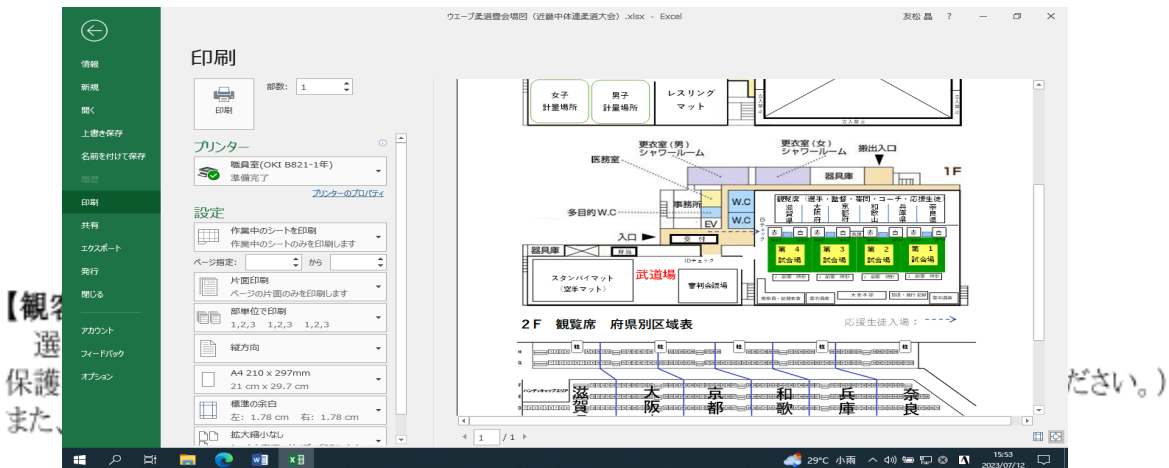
ウエーブ柔道競会場図（近畿中体連柔道大会）.xlsx - Excel　友松 晶　?

情報
新規
開く
上書き保存
名前を付けて保存
履歴
印刷
共有
エクスポート
発行
閉じる
アカウント
フィードバック
オプション

印刷

部数: 1

印刷

プリンター
職員室(OKI B821-1年)
準備完了
プリンターのプロパティ

設定
作業中のシートを印刷
作業中のシートのみを印刷します
ページ指定:　から
片面印刷
ページの片面のみを印刷します
部単位で印刷
1,2,3　1,2,3　1,2,3
縦方向
A4 210 x 297mm
21 cm x 29.7 cm
標準の余白
左: 1.78 cm　右: 1.78 cm
拡大縮小なし

女子計量場所
男子計量場所
レスリングマット
更衣室（男）シャワールーム
更衣室（女）シャワールーム
搬出入口
医務室
器具庫
1F
事務所
多目的 W.C
W.C
W.C
EV
観覧席（選手・監督・審判・コーチ・応援生徒）
滋賀県
大阪府
京都府
和歌山
兵庫県
奈良県
入口
受付
器具庫
第4試合場
第3試合場
第2試合場
第1試合場
スタンバイマット（空手マット）
武道場
審判会議場

2F　観覧席　府県別区域表
応援生徒入場：
滋賀
大阪
京都
和歌
兵庫
奈良

1 / 1

【観客
選
保護
また、
ださい。）

29°C 小雨
15:53
2023/07/12